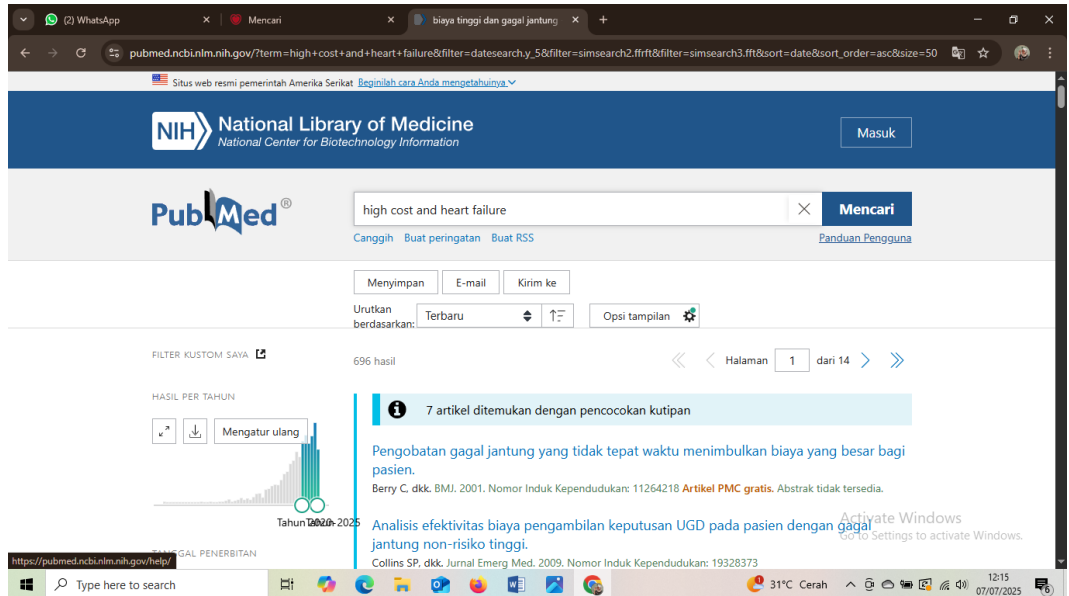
(2) WhatsApp
Mencari
biaya tinggi dan gagal jantung

pubmed.ncbi.nlm.nih.gov/?term=high+cost+and+heart+failure&filter=datesearch.y_5&filter=simsearch2.ffrft&filter=simsearch3.fft&sort=date&sort_order=asc&size=50

Situs web resmi pemerintah Amerika Serikat Beginilah cara Anda mengetahuinya

NIH National Library of Medicine
National Center for Biotechnology Information

Masuk

PubMed®

high cost and heart failure

Mencari

Canggih Buat peringatan Buat RSS

Panduan Pengguna

Menyimpan E-mail Kirim ke

Urutkan berdasarkan: Terbaru

Opsi tampilan

FILTER KUSTOM SAYA

696 hasil

Halaman 1 dari 14

HASIL PER TAHUN

Mengatur ulang

Tahun 2020 - 2025

7 artikel ditemukan dengan pencocokan kutipan

Pengobatan gagal jantung yang tidak tepat waktu menimbulkan biaya yang besar bagi pasien.
Berry C, dkk. BMJ. 2001. Nomor Induk Kependudukan: 11264218 Artikel PMC gratis. Abstrak tidak tersedia.

Analisis efektivitas biaya pengambilan keputusan UGD pada pasien dengan gagal jantung non-risiko tinggi.
Collins SP, dkk. Jurnal Emerg Med. 2009. Nomor Induk Kependudukan: 19328373

TANGGAL PENERBITAN

https://pubmed.ncbi.nlm.nih.gov/help/

Activate Windows
Go to Settings to activate Windows.

Type here to search

31°C Cerah

12:15
07/07/2025